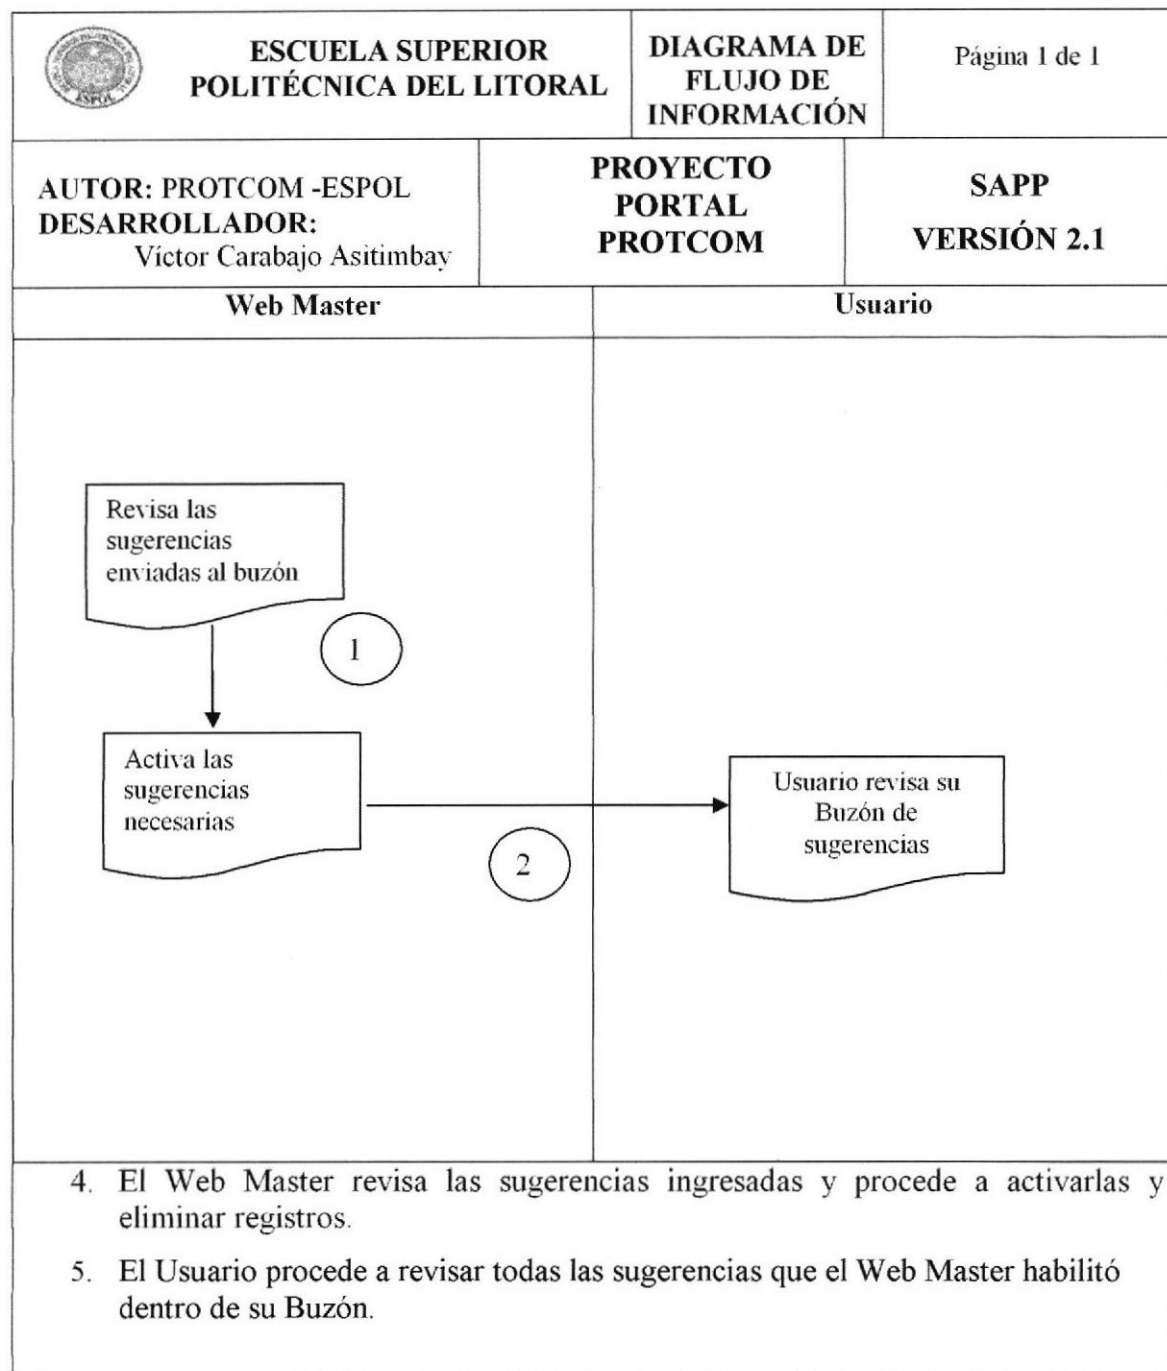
ESPOL

ESCUELA SUPERIOR POLITÉCNICA DEL LITORAL

DIAGRAMA DE FLUJO DE INFORMACIÓN

Página 1 de 1

AUTOR: PROTCOM -ESPOL
DESARROLLADOR: Víctor Carabajo Asitimbay

PROYECTO PORTAL PROTCOM

SAPP
VERSIÓN 2.1

Web Master

Usuario

Revisa las sugerencias enviadas al buzón

1

Activa las sugerencias necesarias

2

Usuario revisa su Buzón de sugerencias

4. El Web Master revisa las sugerencias ingresadas y procede a activarlas y eliminar registros.

5. El Usuario procede a revisar todas las sugerencias que el Web Master habilitó dentro de su Buzón.